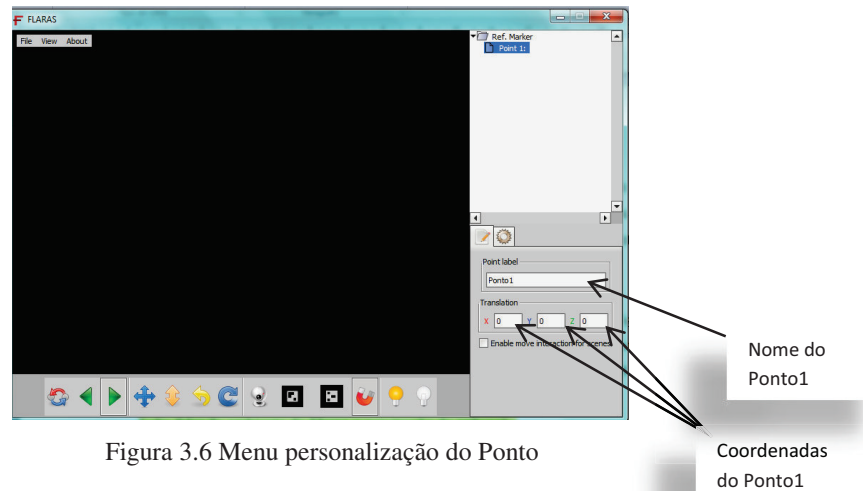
FLARAS

File View About

Ref. Marker
Point 1:

Point label
Ponto1

Translation
X 0 Y 0 Z 0

Enable move interaction for scenes

Nome do Ponto1

Coordenadas do Ponto1

Figura 3.6 Menu personalização do Ponto